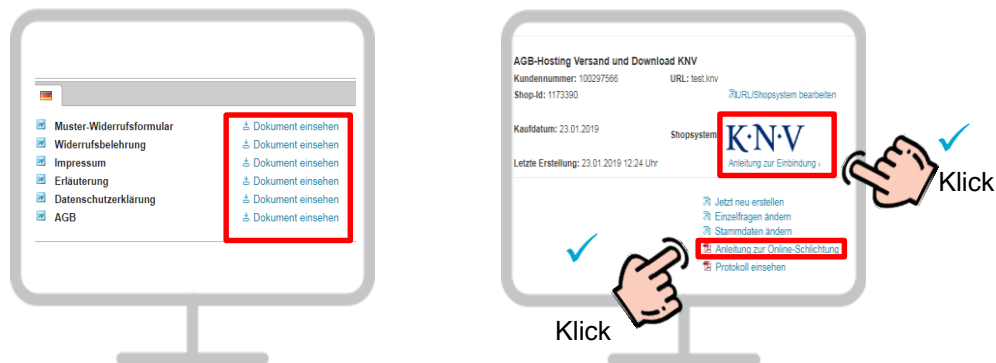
Muster-Widerrufsformular
Dokument einsehen
Widerrufsbelehrung
Dokument einsehen
Impressum
Dokument einsehen
Erläuterung
Dokument einsehen
Datenschutzerklärung
Dokument einsehen
AGB
Dokument einsehen

AGB-Hosting Versand und Download KNV

Kundennummer: 100297566
URL: test.knv
Shop-Id: 1173390
URL/Shopsystem bearbeiten
Kaufdatum: 23.01.2019
Shopsystem
K·N·V
Anleitung zur Einbindung ›
Letzte Erstellung: 23.01.2019 12:24 Uhr

Jetzt neu erstellen
Einzelfragen ändern
Stammdaten ändern
Anleitung zur Online-Schlichtung
Protokoll einsehen

Klick

Klick